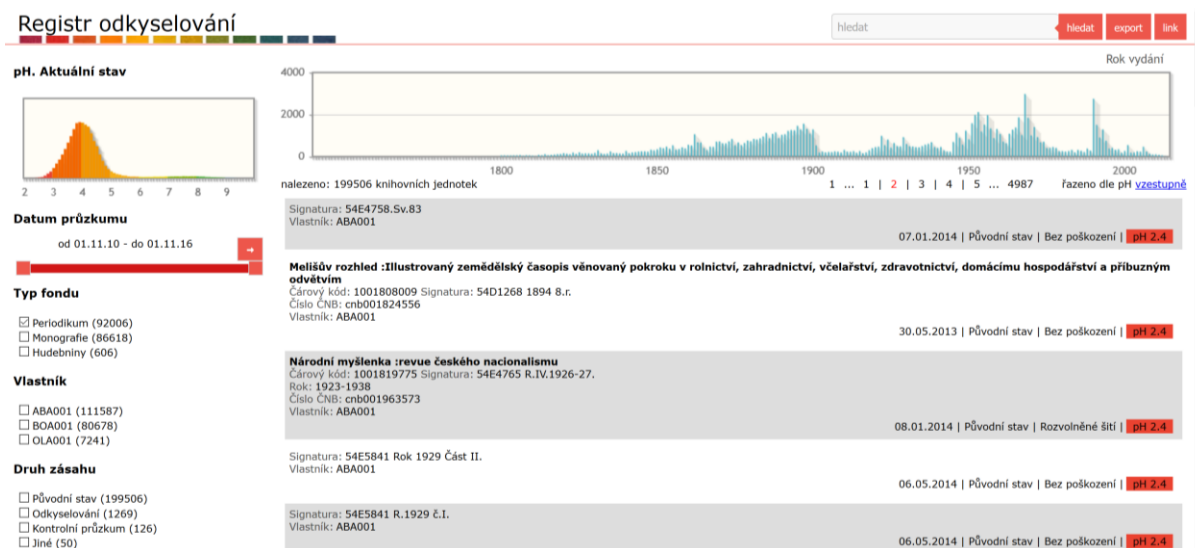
Registr odkyselování

hledat

hledat export link

pH. Aktuální stav

2 3 4 5 6 7 8 9

Datum průzkumu

od 01.11.10 - do 01.11.16

Typ fondu

☑ Periodikum (92006)
☐ Monografie (86618)
☐ Hudebniny (606)

Vlastník

☐ ABA001 (111587)
☐ BOA001 (80678)
☐ OLA001 (7241)

Druh zásahu

☐ Původní stav (199506)
☐ Odkyselování (1269)
☐ Kontrolní průzkum (126)
☐ Jiné (50)

Rok vydání

4000
2000
0
1800 1850 1900 1950 2000

nalezeno: 199506 knihovních jednotek

1 ... 1 | 2 | 3 | 4 | 5 ... 4987 řazeno dle pH vzestupně

Signatura: 54E4758.Sv.83
Vlastník: ABA001
07.01.2014 | Původní stav | Bez poškození | pH 2.4

Melišův rozhled :Illustrovaný zemědělský časopis věnovaný pokroku v rolnictví, zahradnictví, včelařství, zdravotnictví, domácímu hospodářství a příbuzným odvětvím
Čárový kód: 1001808009 Signatura: 54D1268 1894 8.r.
Číslo ČNB: cnb001824556
Vlastník: ABA001
30.05.2013 | Původní stav | Bez poškození | pH 2.4

Národní myšlenka :revue českého nacionalismu
Čárový kód: 1001819775 Signatura: 54E4765 R.IV.1926-27.
Rok: 1923-1938
Číslo ČNB: cnb001963573
Vlastník: ABA001
08.01.2014 | Původní stav | Rozvolněné šití | pH 2.4

Signatura: 54E5841 Rok 1929 Část II.
Vlastník: ABA001
06.05.2014 | Původní stav | Bez poškození | pH 2.4

Signatura: 54E5841 R.1929 č.I.
Vlastník: ABA001
06.05.2014 | Původní stav | Bez poškození | pH 2.4